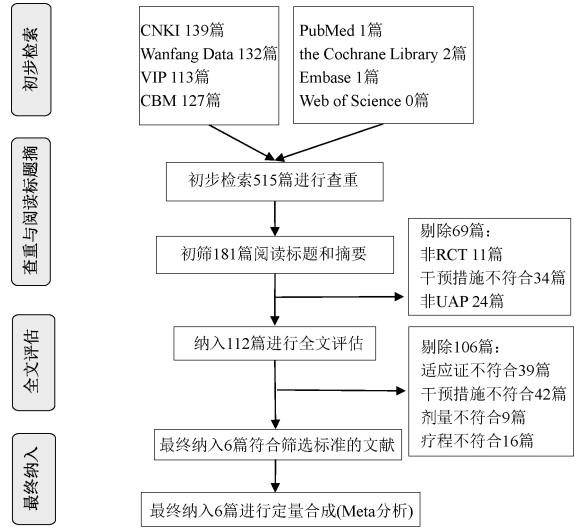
初步检索

CNKI 139篇
Wanfang Data 132篇
VIP 113篇
CBM 127篇

PubMed 1篇
the Cochrane Library 2篇
Embase 1篇
Web of Science 0篇

查重与阅读标题摘

初步检索515篇进行查重

初筛181篇阅读标题和摘要

剔除69篇：
非RCT 11篇
干预措施不符合34篇
非UAP 24篇

全文评估

纳入112篇进行全文评估

剔除106篇：
适应证不符合39篇
干预措施不符合42篇
剂量不符合9篇
疗程不符合16篇

最终纳入

最终纳入6篇符合筛选标准的文献

最终纳入6篇进行定量合成(Meta分析)